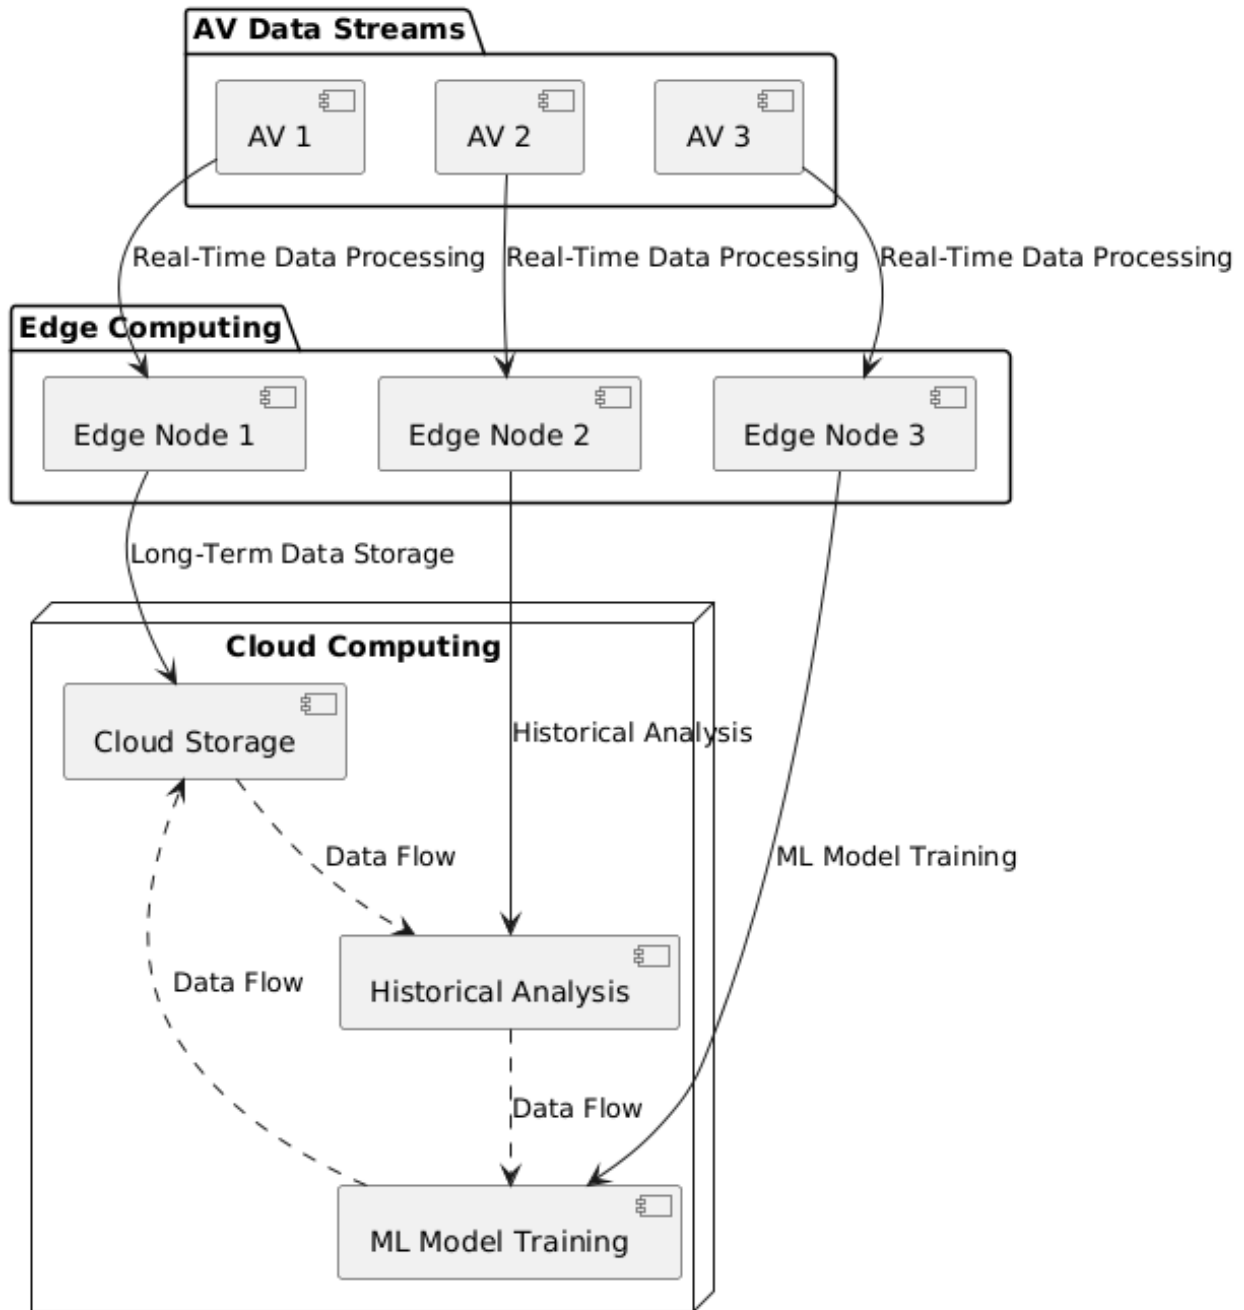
AV Data Streams

AV 1

AV 2

AV 3

Real-Time Data Processing

Real-Time Data Processing

Real-Time Data Processing

Edge Computing

Edge Node 1

Edge Node 2

Edge Node 3

Long-Term Data Storage

Cloud Computing

Cloud Storage

Historical Analysis

Data Flow

ML Model Training

Data Flow

Historical Analysis

Data Flow

ML Model Training